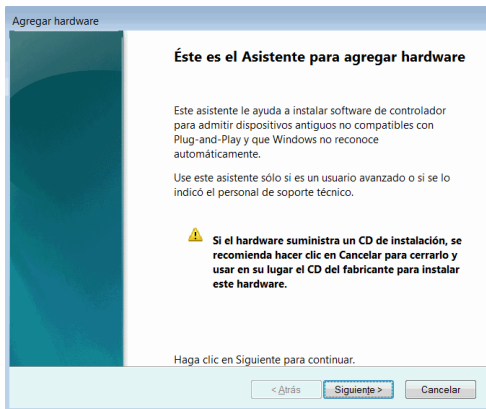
Agregar hardware

Éste es el Asistente para agregar hardware

Este asistente le ayuda a instalar software de controlador para admitir dispositivos antiguos no compatibles con Plug-and-Play y que Windows no reconoce automáticamente.

Use este asistente sólo si es un usuario avanzado o si se lo indicó el personal de soporte técnico.

Si el hardware suministra un CD de instalación, se recomienda hacer clic en Cancelar para cerrarlo y usar en su lugar el CD del fabricante para instalar este hardware.

Haga clic en Siguiente para continuar.

< Atrás | Siguiente > | Cancelar